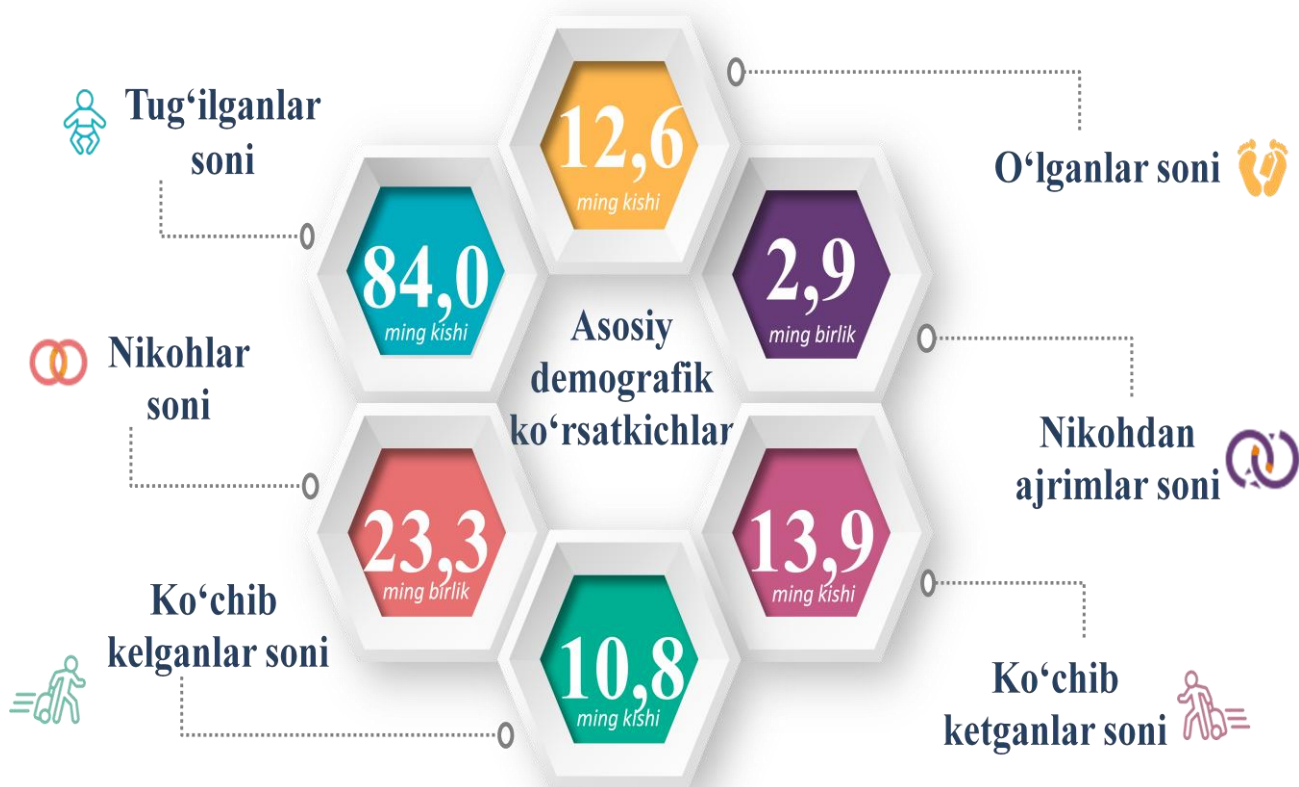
Tug‘ilganlar soni

12,6
ming kishi

O‘lganlar soni

84,0
ming kishi

2,9
ming birlik

Asosiy demografik ko‘rsatkichlar

Nikohlar soni

Nikohdan ajrimlar soni

23,3
ming birlik

13,9
ming kishi

Ko‘chib kelganlar soni

10,8
ming kishi

Ko‘chib ketganlar soni